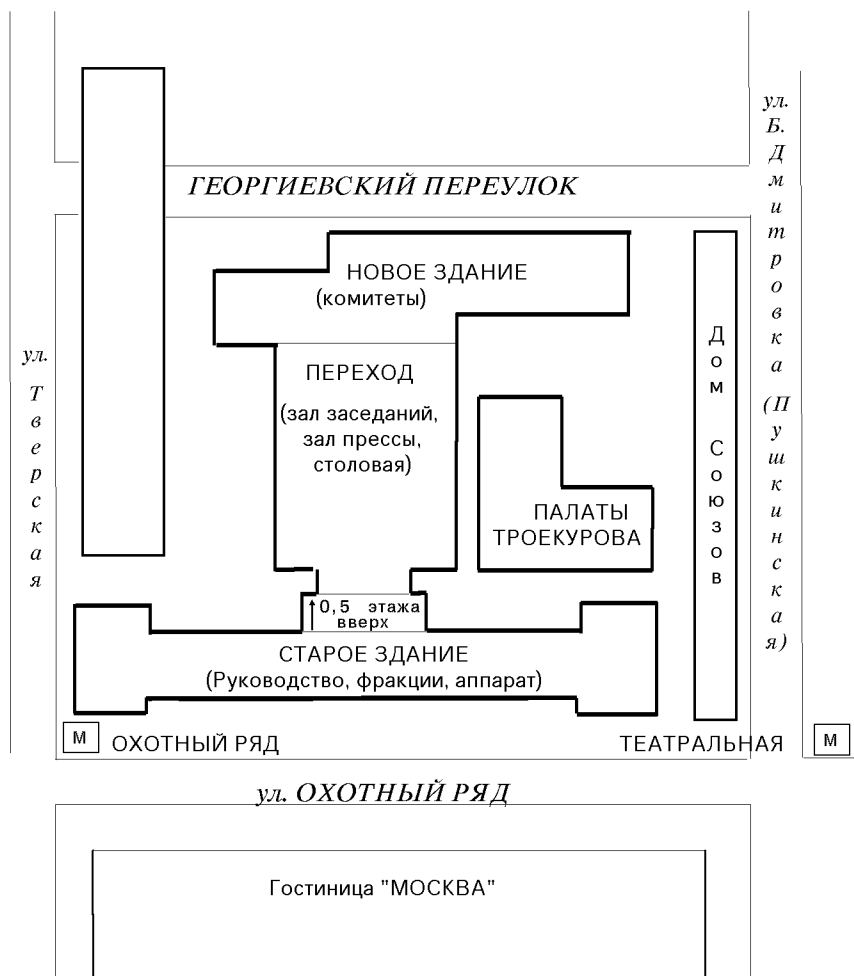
ГЕОРГИЕВСКИЙ ПЕРЕУЛОК

ул. Б. Дмитровка (Пушкинская)

ул. Тверская

НОВОЕ ЗДАНИЕ
(комитеты)

ПЕРЕХОД
(зал заседаний, зал прессы, столовая)

Дом Союзов

ПАЛАТЫ ТРОЕКУРОВА

↑0,5 этажа вверх

СТАРОЕ ЗДАНИЕ
(Руководство, фракции, аппарат)

М ОХОТНЫЙ РЯД

ТЕАТРАЛЬНАЯ М

ул. ОХОТНЫЙ РЯД

Гостиница "МОСКВА"